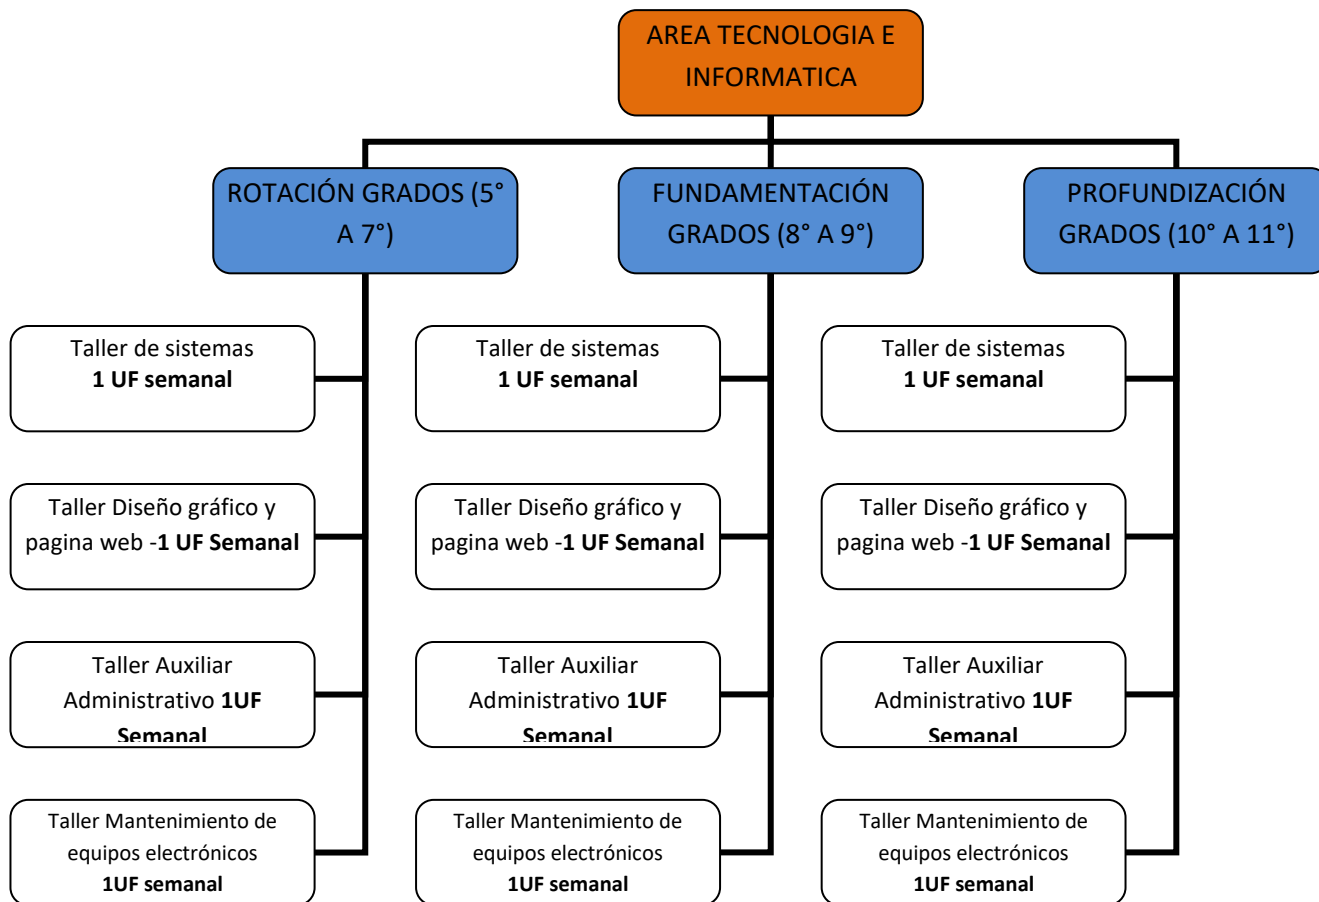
AREA TECNOLOGIA E INFORMATICA

ROTACIÓN GRADOS (5° A 7°)

Taller de sistemas
**1 UF semanal**

Taller Diseño gráfico y pagina web -**1 UF Semanal**

Taller Auxiliar Administrativo **1UF Semanal**

Taller Mantenimiento de equipos electrónicos
**1UF semanal**

FUNDAMENTACIÓN GRADOS (8° A 9°)

Taller de sistemas
**1 UF semanal**

Taller Diseño gráfico y pagina web -**1 UF Semanal**

Taller Auxiliar Administrativo **1UF Semanal**

Taller Mantenimiento de equipos electrónicos
**1UF semanal**

PROFUNDIZACIÓN GRADOS (10° A 11°)

Taller de sistemas
**1 UF semanal**

Taller Diseño gráfico y pagina web -**1 UF Semanal**

Taller Auxiliar Administrativo **1UF Semanal**

Taller Mantenimiento de equipos electrónicos
**1UF semanal**